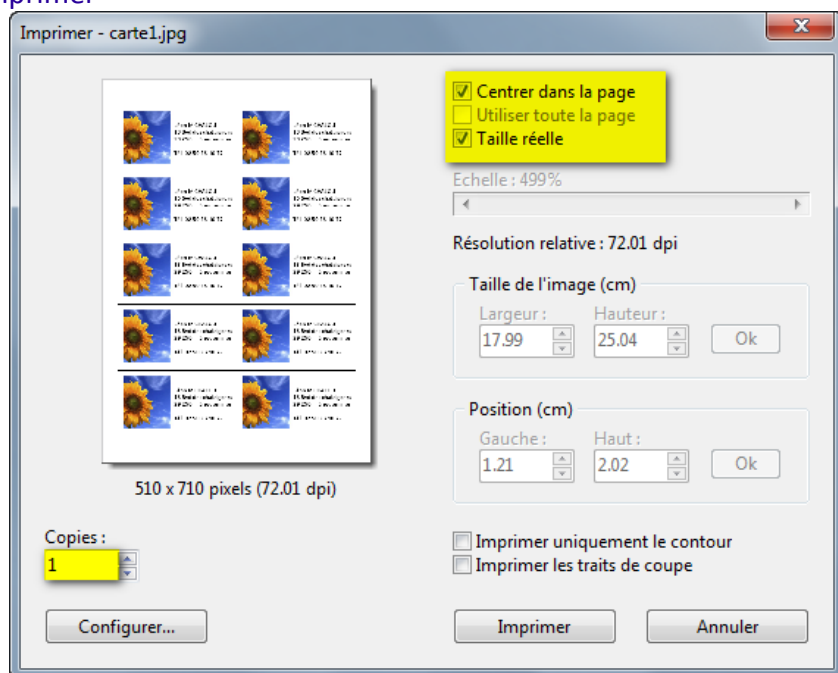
Imprimer - carte1.jpg

Centrer dans la page
Utiliser toute la page
Taille réelle

Echelle : 499%

Résolution relative : 72.01 dpi

Taille de l'image (cm)
Largeur :
17.99
Hauteur :
25.04
Ok

Position (cm)
Gauche :
1.21
Haut :
2.02
Ok

510 x 710 pixels (72.01 dpi)

Copies :
1

Imprimer uniquement le contour
Imprimer les traits de coupe

Configurer...
Imprimer
Annuler